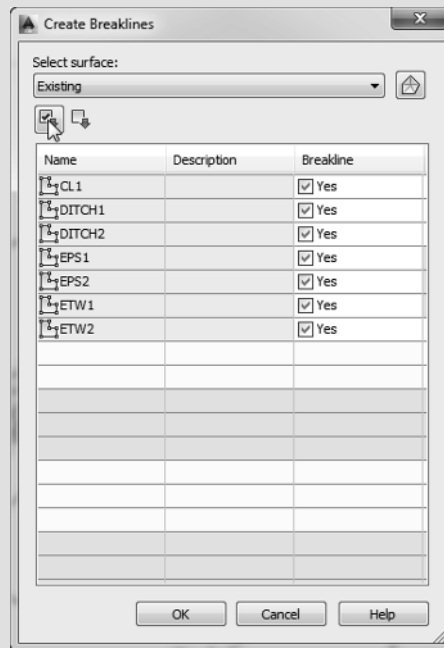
Create Breaklines

Select surface:

Existing

| Name | Description | Breakline |
|---|---|---|
| CL1 | | Yes |
| DITCH1 | | Yes |
| DITCH2 | | Yes |
| EPS1 | | Yes |
| EPS2 | | Yes |
| ETW1 | | Yes |
| ETW2 | | Yes |

OK Cancel Help